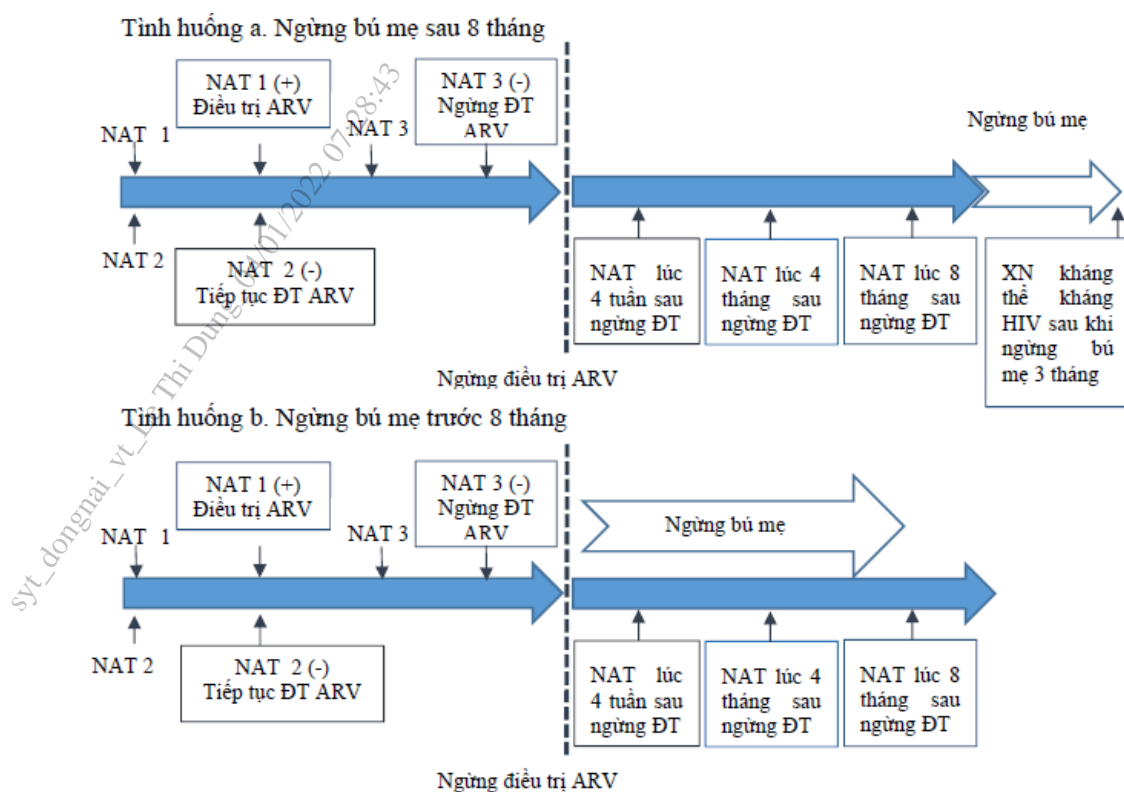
Tình huống a. Ngừng bú mẹ sau 8 tháng

NAT 1 (+)
Điều trị ARV

NAT 3 (-)
Ngừng ĐT ARV

NAT 1

NAT 3

Ngừng bú mẹ

NAT 2

NAT 2 (-)
Tiếp tục ĐT ARV

NAT lúc 4 tuần sau ngừng ĐT

NAT lúc 4 tháng sau ngừng ĐT

NAT lúc 8 tháng sau ngừng ĐT

XN kháng thể kháng HIV sau khi ngừng bú mẹ 3 tháng

Ngừng điều trị ARV

Tình huống b. Ngừng bú mẹ trước 8 tháng

NAT 1 (+)
Điều trị ARV

NAT 3 (-)
Ngừng ĐT ARV

NAT 1

NAT 3

Ngừng bú mẹ

NAT 2

NAT 2 (-)
Tiếp tục ĐT ARV

NAT lúc 4 tuần sau ngừng ĐT

NAT lúc 4 tháng sau ngừng ĐT

NAT lúc 8 tháng sau ngừng ĐT

Ngừng điều trị ARV

syt_dongnai_vt_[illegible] Thi Dung 06/01/2022 07:38:43